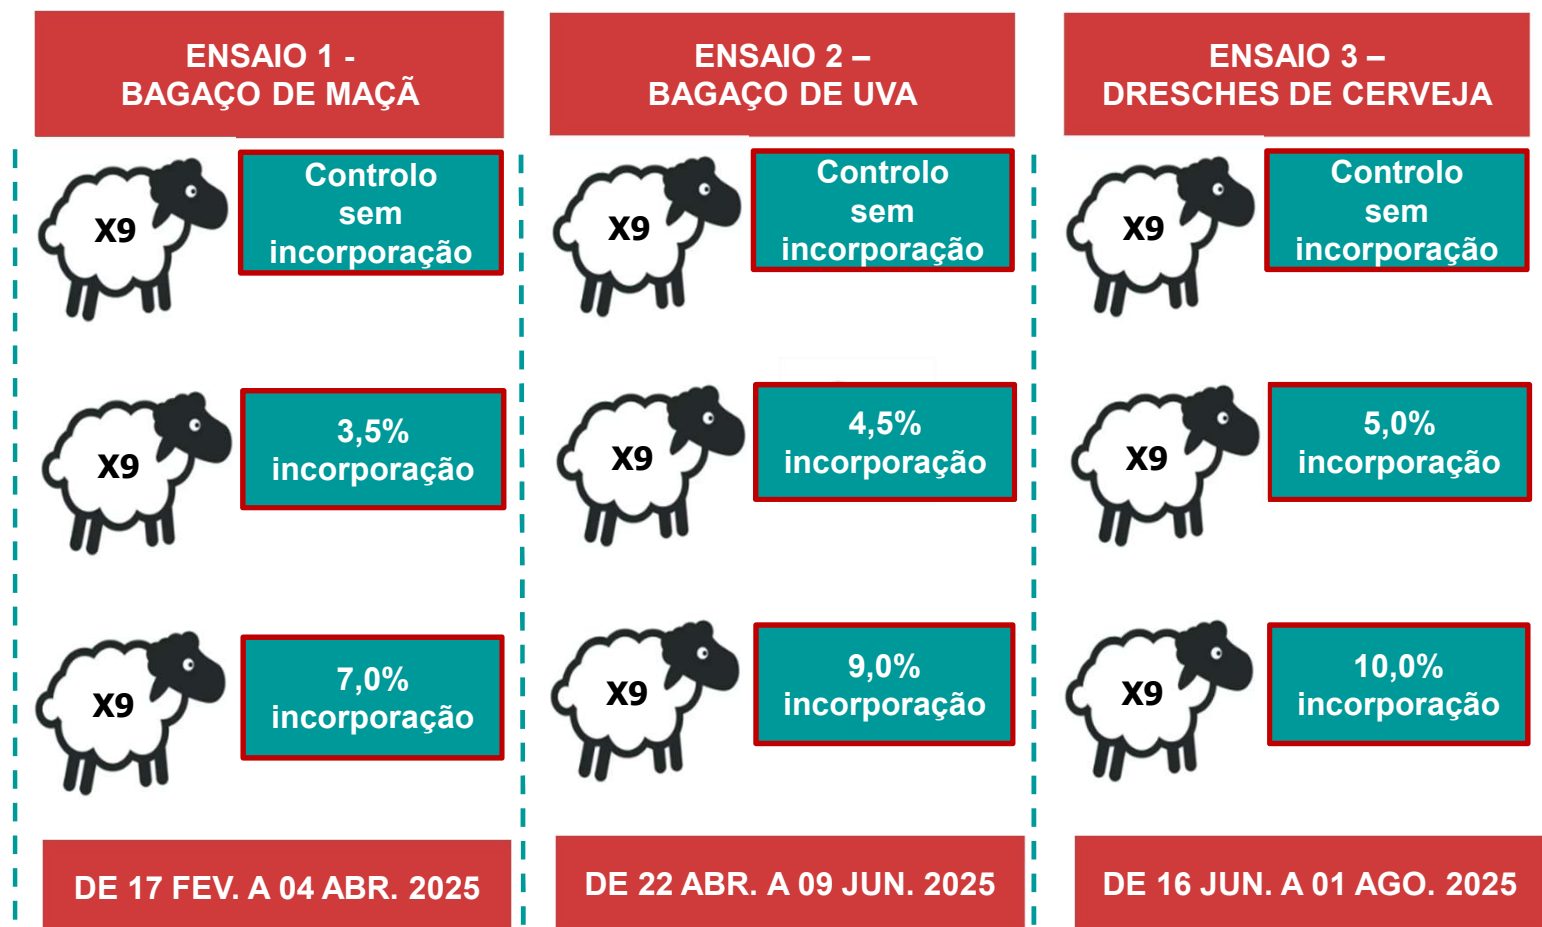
ENSAIO 1 - BAGAÇO DE MAÇÃ

X9

Controlo sem incorporação

X9

3,5% incorporação

X9

7,0% incorporação

DE 17 FEV. A 04 ABR. 2025

ENSAIO 2 – BAGAÇO DE UVA

X9

Controlo sem incorporação

X9

4,5% incorporação

X9

9,0% incorporação

DE 22 ABR. A 09 JUN. 2025

ENSAIO 3 – DRESCHES DE CERVEJA

X9

Controlo sem incorporação

X9

5,0% incorporação

X9

10,0% incorporação

DE 16 JUN. A 01 AGO. 2025